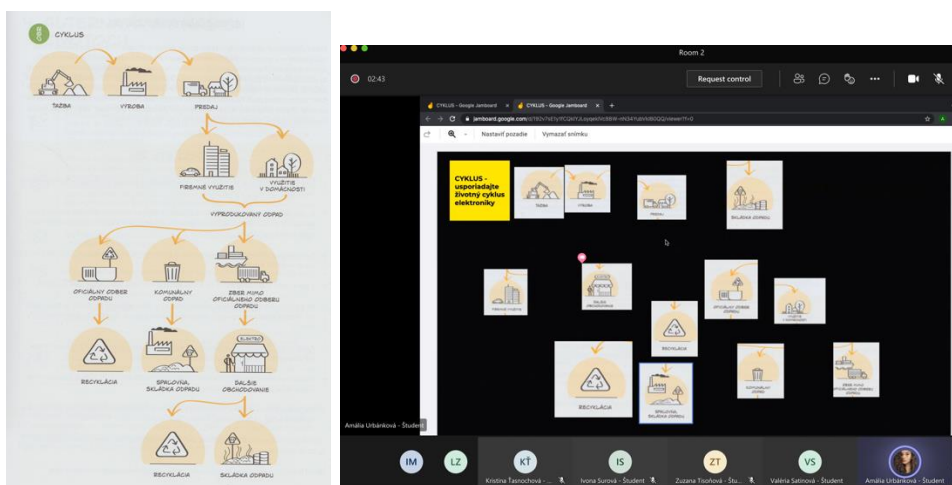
CYKLUS

ŤAŽBA

VÝROBA

PREDAJ

FIREMNÉ VYUŽITIE

VYUŽITIE V DOMÁCNOSTI

VYPRODUKOVANÝ ODPAD

OFICIÁLNY ODBER ODPADU

KOMUNÁLNY ODPAD

ZBER MIMO OFICIÁLNEHO ODBERU ODPADU

RECYKLÁCIA

SPAĽOVŇA, SKLÁDKA ODPADU

ĎALŠIE OBCHODOVANIE

RECYKLÁCIA

SKLÁDKA ODPADU

Room 2

02:43

Request control

CYKLUS - Google Jamboard

CYKLUS - Google Jamboard

jamboard.google.com

Nastaviť pozadie

Vymazať snímku

CYKLUS - usporiadajte životný cyklus elektroniky

ŤAŽBA

VÝROBA

PREDAJ

SKLÁDKA ODPADU

FIREMNÉ VYUŽITIE

ĎALŠIE OBCHODOVANIE

OFICIÁLNY ODBER ODPADU

VYUŽITIE V DOMÁCNOSTI

RECYKLÁCIA

RECYKLÁCIA

KOMUNÁLNY ODPAD

SPAĽOVŇA, SKLÁDKA ODPADU

ZBER MIMO OFICIÁLNEHO ODBERU ODPADU

Amália Urbánková - Študent

IM

LZ

KT
Kristína Tasnochová - ...

IS
Ivona Surová - Študent

ZT
Zuzana Tisoňová - Štu...

VS
Valéria Satinová - Študent

Amália Urbánková - Študent